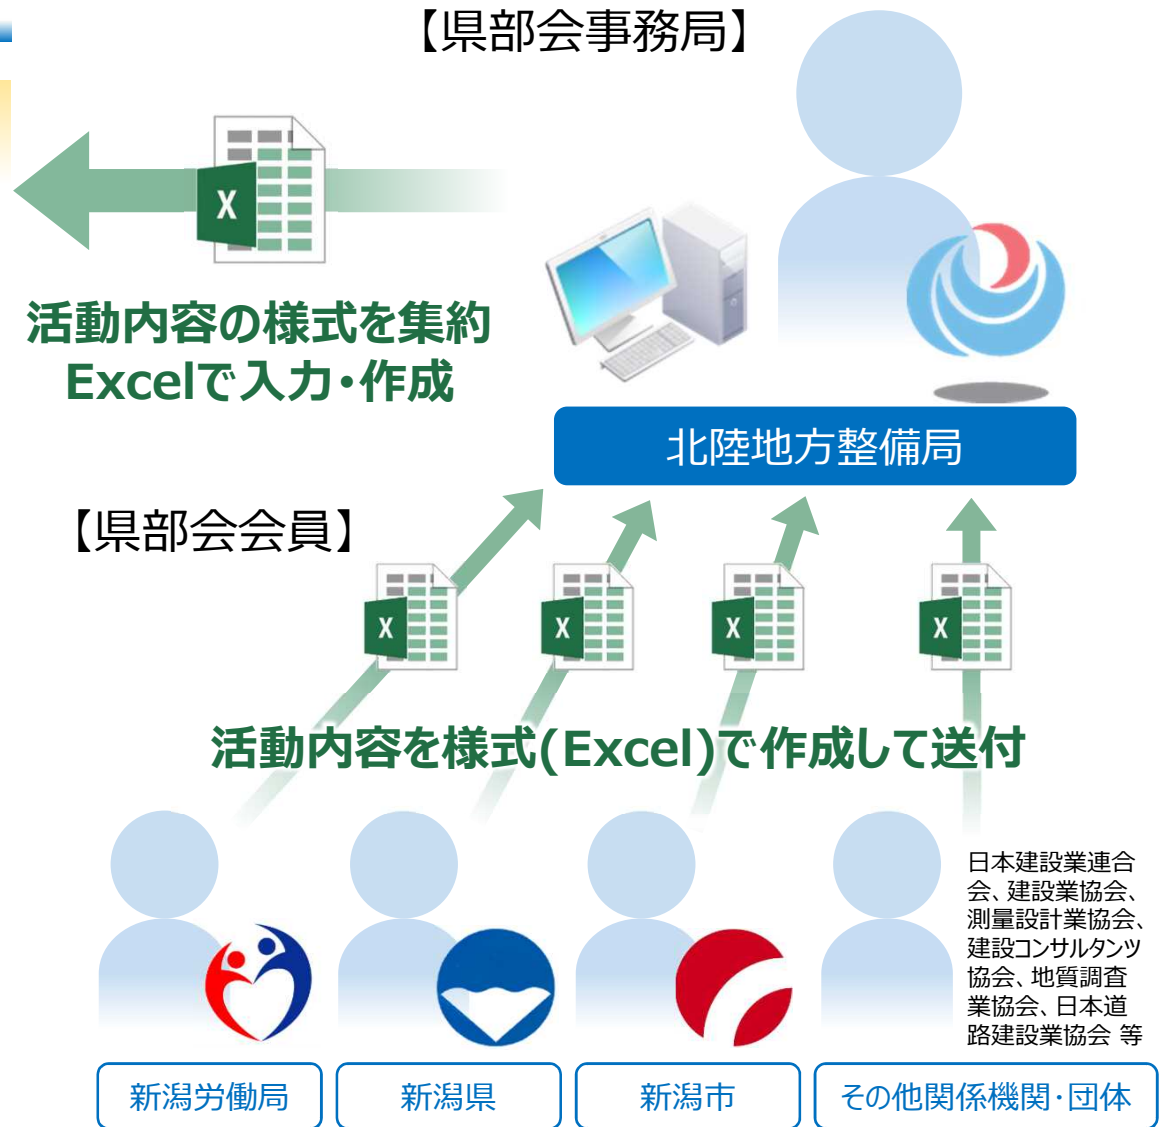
【県部会事務局】

活動内容の様式を集約
Excelで入力・作成

北陸地方整備局

【県部会会員】

活動内容を様式(Excel)で作成して送付

日本建設業連合会、建設業協会、測量設計業協会、建設コンサルタンツ協会、地質調査業協会、日本道路建設業協会 等

新潟労働局
新潟県
新潟市
その他関係機関･団体